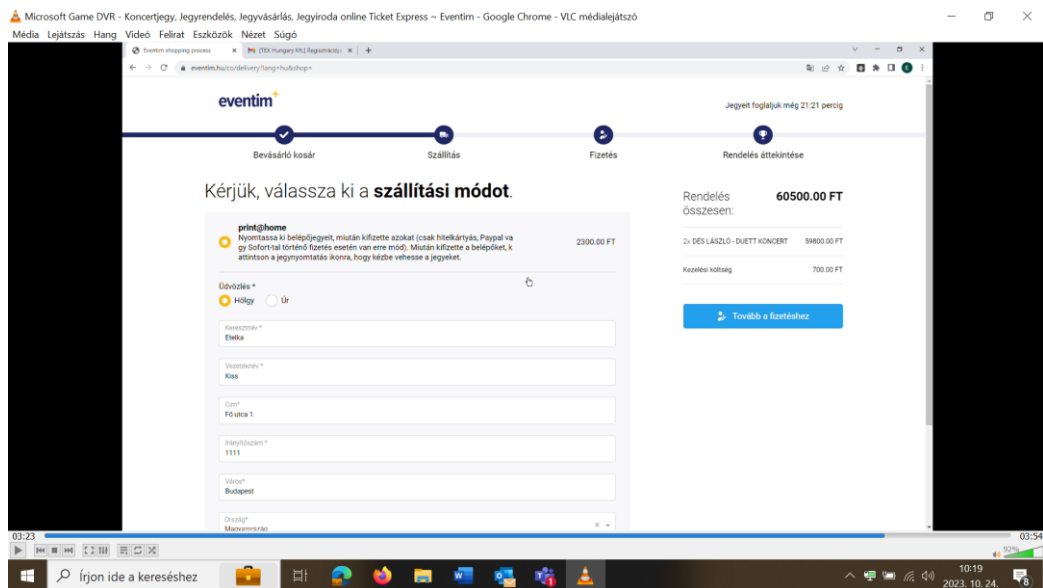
Microsoft Game DVR - Koncertjegy, Jegyrendelés, Jegyvásárlás, Jegyiroda online Ticket Express ~ Eventim - Google Chrome - VLC médialejátszó

Média Lejátszás Hang Videó Felirat Eszközök Nézet Súgó

Eventim shopping process × [TEK Hungary Kft.] Regisztrációja × +

eventim.hu/co/delivery?lang=hu&shop=

eventim

Jegyeit foglaljuk még 21:21 percig

Bevásárló kosár

Szállítás

Fizetés

Rendelés áttekintése

Kérjük, válassza ki a **szállítási módot**.

print@home

Nyomtassa ki belépőjegyeit, miután kifizette azokat (csak hitelkártyás, Paypal va gy Sofort-tal történő fizetés esetén van erre mód). Miután kifizette a belépőket, k attintson a jegynyomtatás ikonra, hogy kézbe vehesse a jegyeket.

2300.00 FT

Üdvözlés *

Hölgy

Úr

Keresztnév *

Etelka

Vezetéknév *

Kiss

Cím*

Fő utca 1.

Irányítószám *

1111

Város*

Budapest

Ország*

Magyarország

Rendelés összesen:

60500.00 FT

2x DÉS LÁSZLÓ - DUETT KONCERT

59800.00 FT

Kezelési költség

700.00 FT

Tovább a fizetéshez

03:23

03:54

92%

Írjon ide a kereséshez

10:19

2023. 10. 24.

8